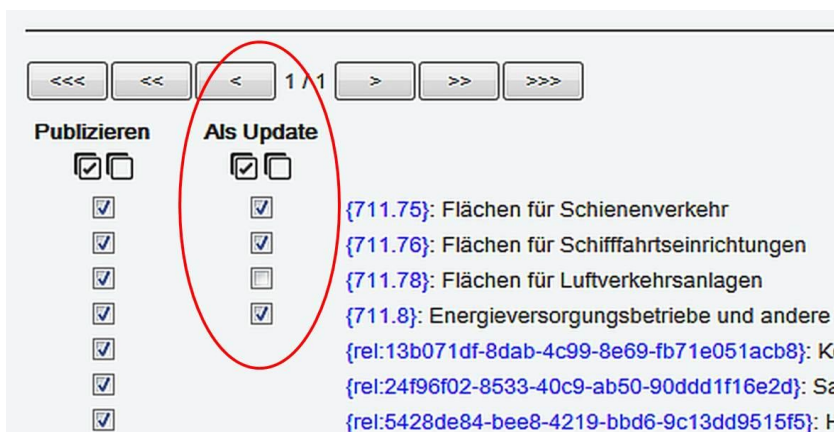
<<< << < 1 / 1 > >> >>>

Publizieren

Als Update

{711.75}: Flächen für Schienenverkehr
{711.76}: Flächen für Schifffahrtseinrichtungen
{711.78}: Flächen für Luftverkehrsanlagen
{711.8}: Energieversorgungsbetriebe und andere
{rel:13b071df-8dab-4c99-8e69-fb71e051acb8}: K
{rel:24f96f02-8533-40c9-ab50-90ddd1f16e2d}: Sa
{rel:5428de84-bee8-4219-bbd6-9c13dd9515f5}: H